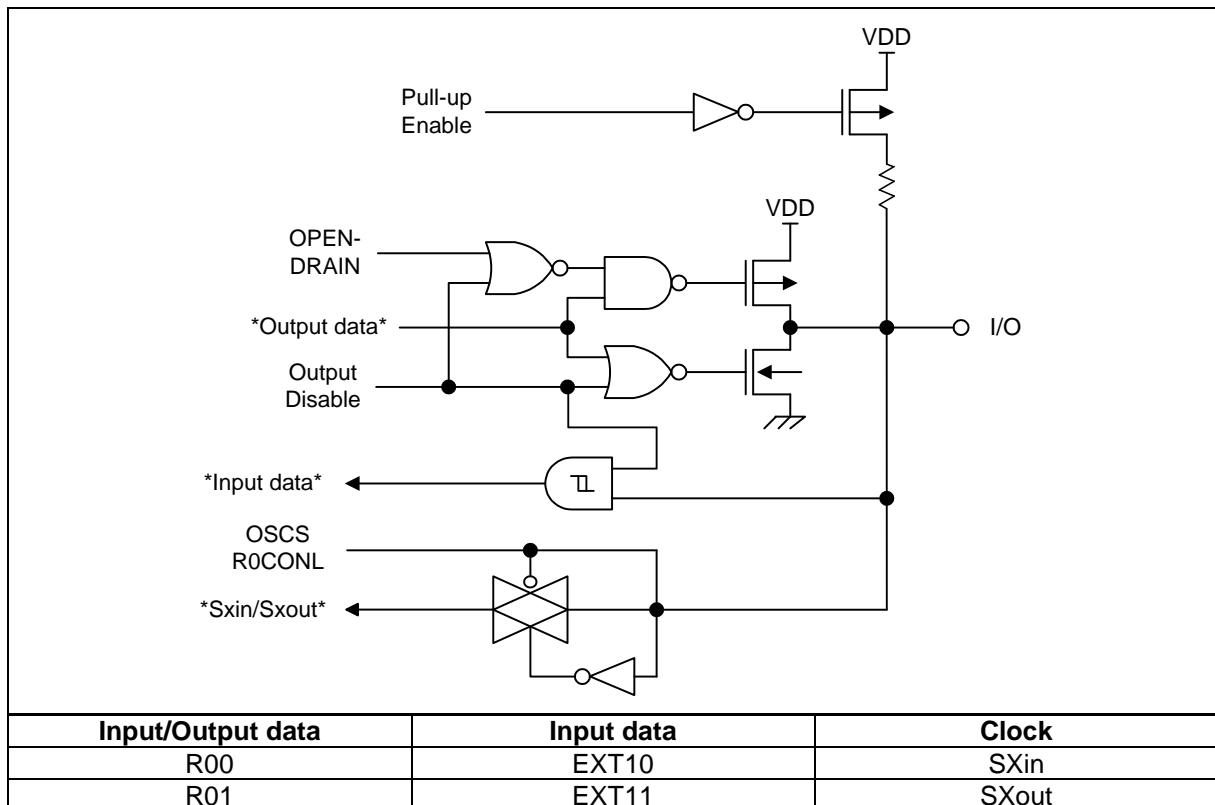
VDD

Pull-up Enable

VDD

OPEN-DRAIN

*Output data*

I/O

Output Disable

*Input data*

OSCS R0CONL

*Sxin/Sxout*

| Input/Output data | Input data | Clock |
|---|---|---|
| R00 | EXT10 | SXin |
| R01 | EXT11 | SXout |